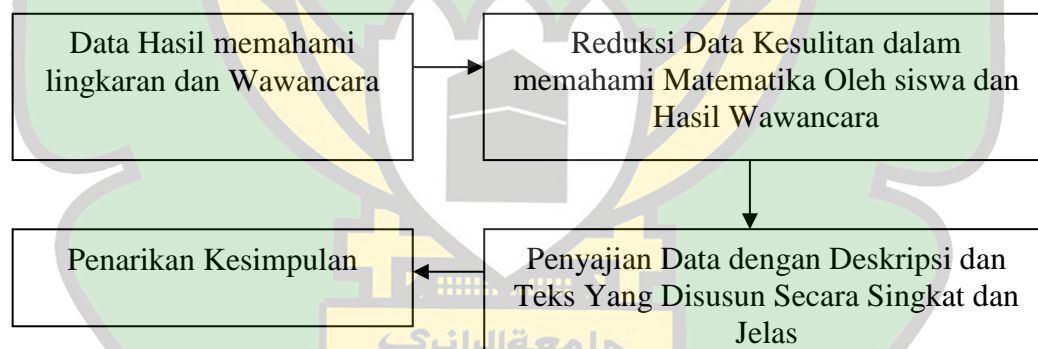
Data Hasil memahami lingkaran dan Wawancara

Reduksi Data Kesulitan dalam memahami Matematika Oleh siswa dan Hasil Wawancara

Penarikan Kesimpulan

Penyajian Data dengan Deskripsi dan Teks Yang Disusun Secara Singkat dan Jelas